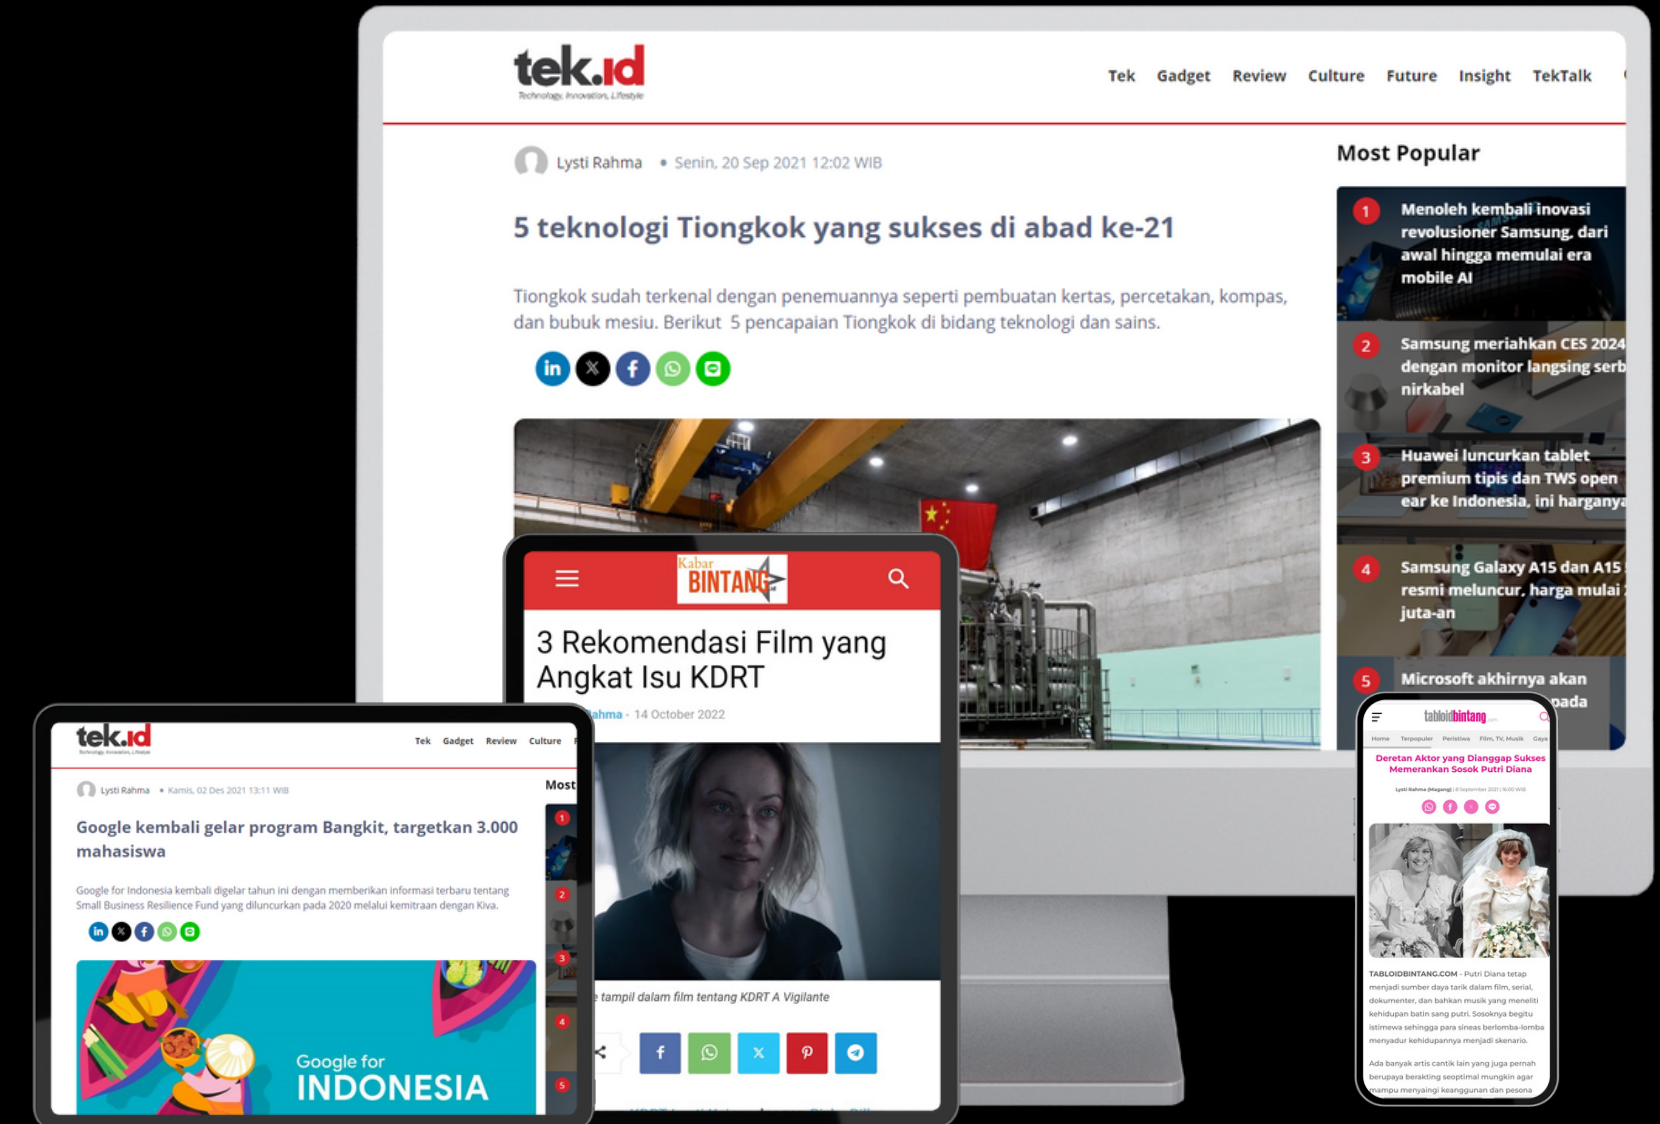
tek.id
Technology, Innovation, Lifestyle

Tek Gadget Review Culture Future Insight TekTalk

Lysti Rahma • Senin, 20 Sep 2021 12:02 WIB

5 teknologi Tiongkok yang sukses di abad ke-21

Tiongkok sudah terkenal dengan penemuannya seperti pembuatan kertas, percetakan, kompas, dan bubuk mesiu. Berikut 5 pencapaian Tiongkok di bidang teknologi dan sains.

Most Popular

1 Menoleh kembali inovasi revolusioner Samsung, dari awal hingga memulai era mobile AI

2 Samsung meriahkan CES 2024 dengan monitor langsing serb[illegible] nirkabel

3 Huawei luncurkan tablet premium tipis dan TWS open ear ke Indonesia, ini harganya

4 Samsung Galaxy A15 dan A15 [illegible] resmi meluncur, harga mulai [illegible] juta-an

5 Microsoft akhirnya akan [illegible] pada

Kabar BINTANG

3 Rekomendasi Film yang Angkat Isu KDRT

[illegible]ahma - 14 October 2022

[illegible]e tampil dalam film tentang KDRT A Vigilante

tek.id
Technology, Innovation, Lifestyle
Tek Gadget Review Culture

Lysti Rahma • Kamis, 02 Des 2021 13:11 WIB

Google kembali gelar program Bangkit, targetkan 3.000 mahasiswa

Google for Indonesia kembali digelar tahun ini dengan memberikan informasi terbaru tentang Small Business Resilience Fund yang diluncurkan pada 2020 melalui kemitraan dengan Kiva.

Most

Google for INDONESIA

tabloidbintang
Home Terpopuler Peristiwa Film, TV, Musik Gaya

Deretan Aktor yang Dianggap Sukses Memerankan Sosok Putri Diana

Lysti Rahma (Magang) | 8 September 2021 | 16:00 WIB

TABLOIDBINTANG.COM - Putri Diana tetap menjadi sumber daya tarik dalam film, serial, dokumenter, dan bahkan musik yang meneliti kehidupan batin sang putri. Sosoknya begitu istimewa sehingga para sineas berlomba-lomba menyadur kehidupannya menjadi skenario.

Ada banyak artis cantik lain yang juga pernah berupaya berakting seoptimal mungkin agar mampu menyaingi keanggunan dan pesona